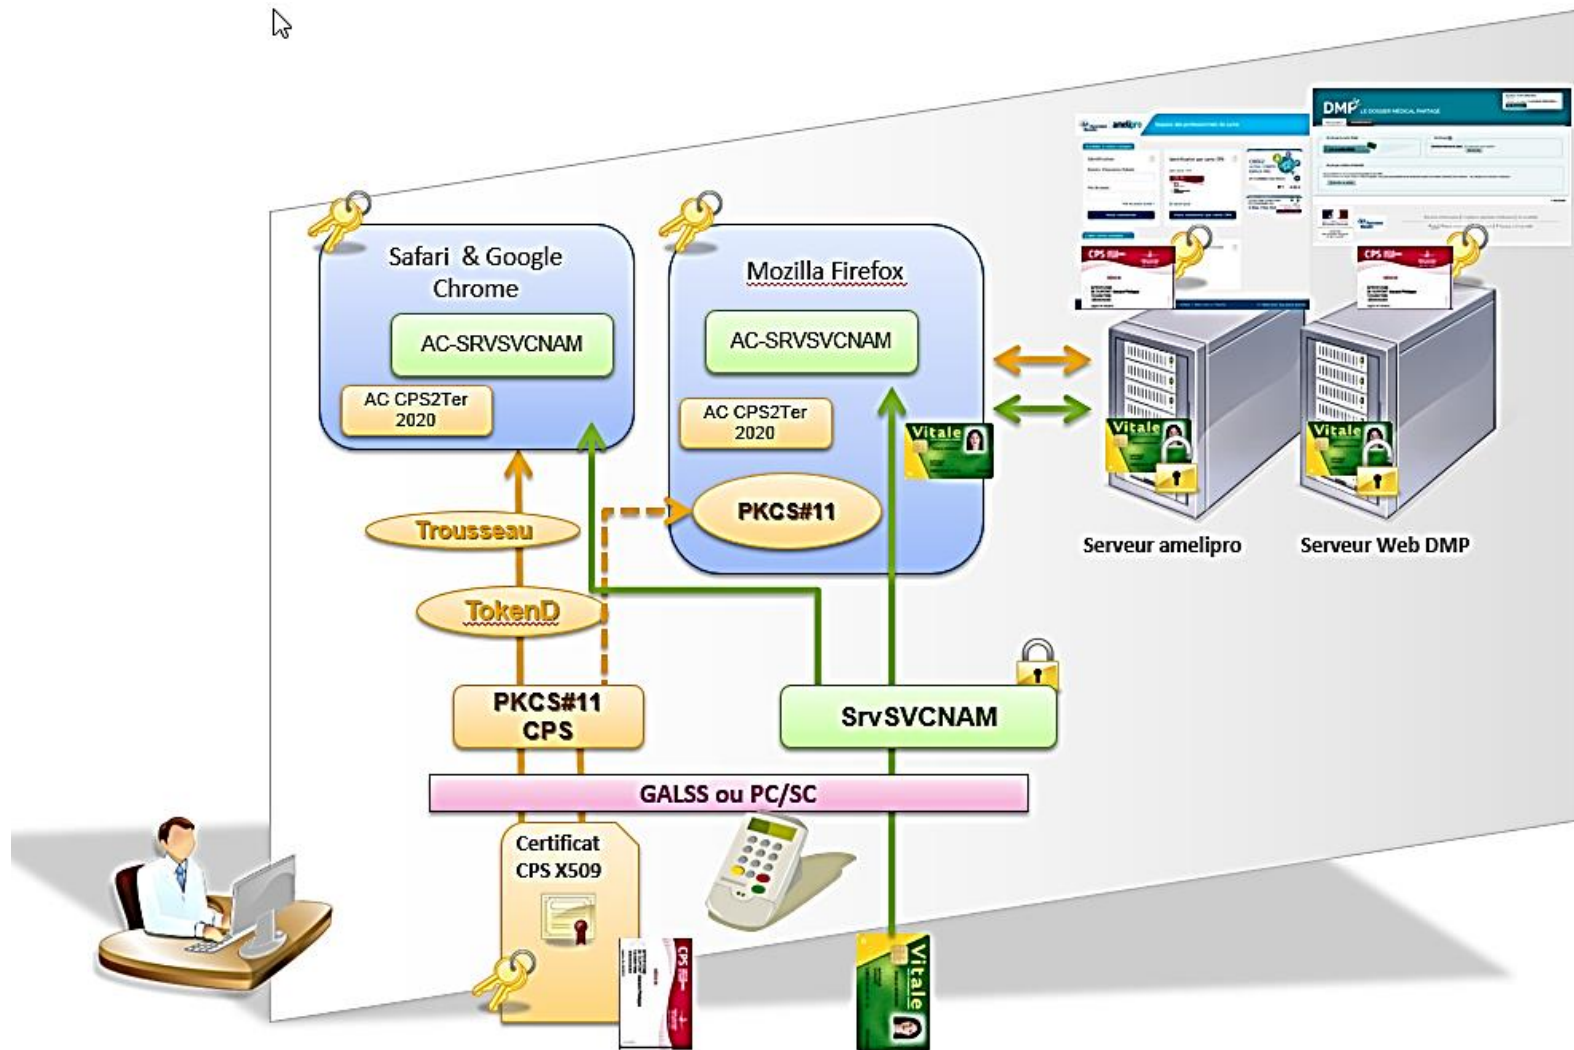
Safari & Google Chrome

AC-SRVSVCNAM

AC CPS2Ter 2020

Mozilla Firefox

AC-SRVSVCNAM

AC CPS2Ter 2020

PKCS#11

Vitale

DMP

ameli pro

CPS

Vitale

Vitale

Serveur amelipro

Serveur Web DMP

Trousseau

TokenD

PKCS#11 CPS

SrvSVCNAM

GALSS ou PC/SC

Certificat CPS X509

CPS

Vitale